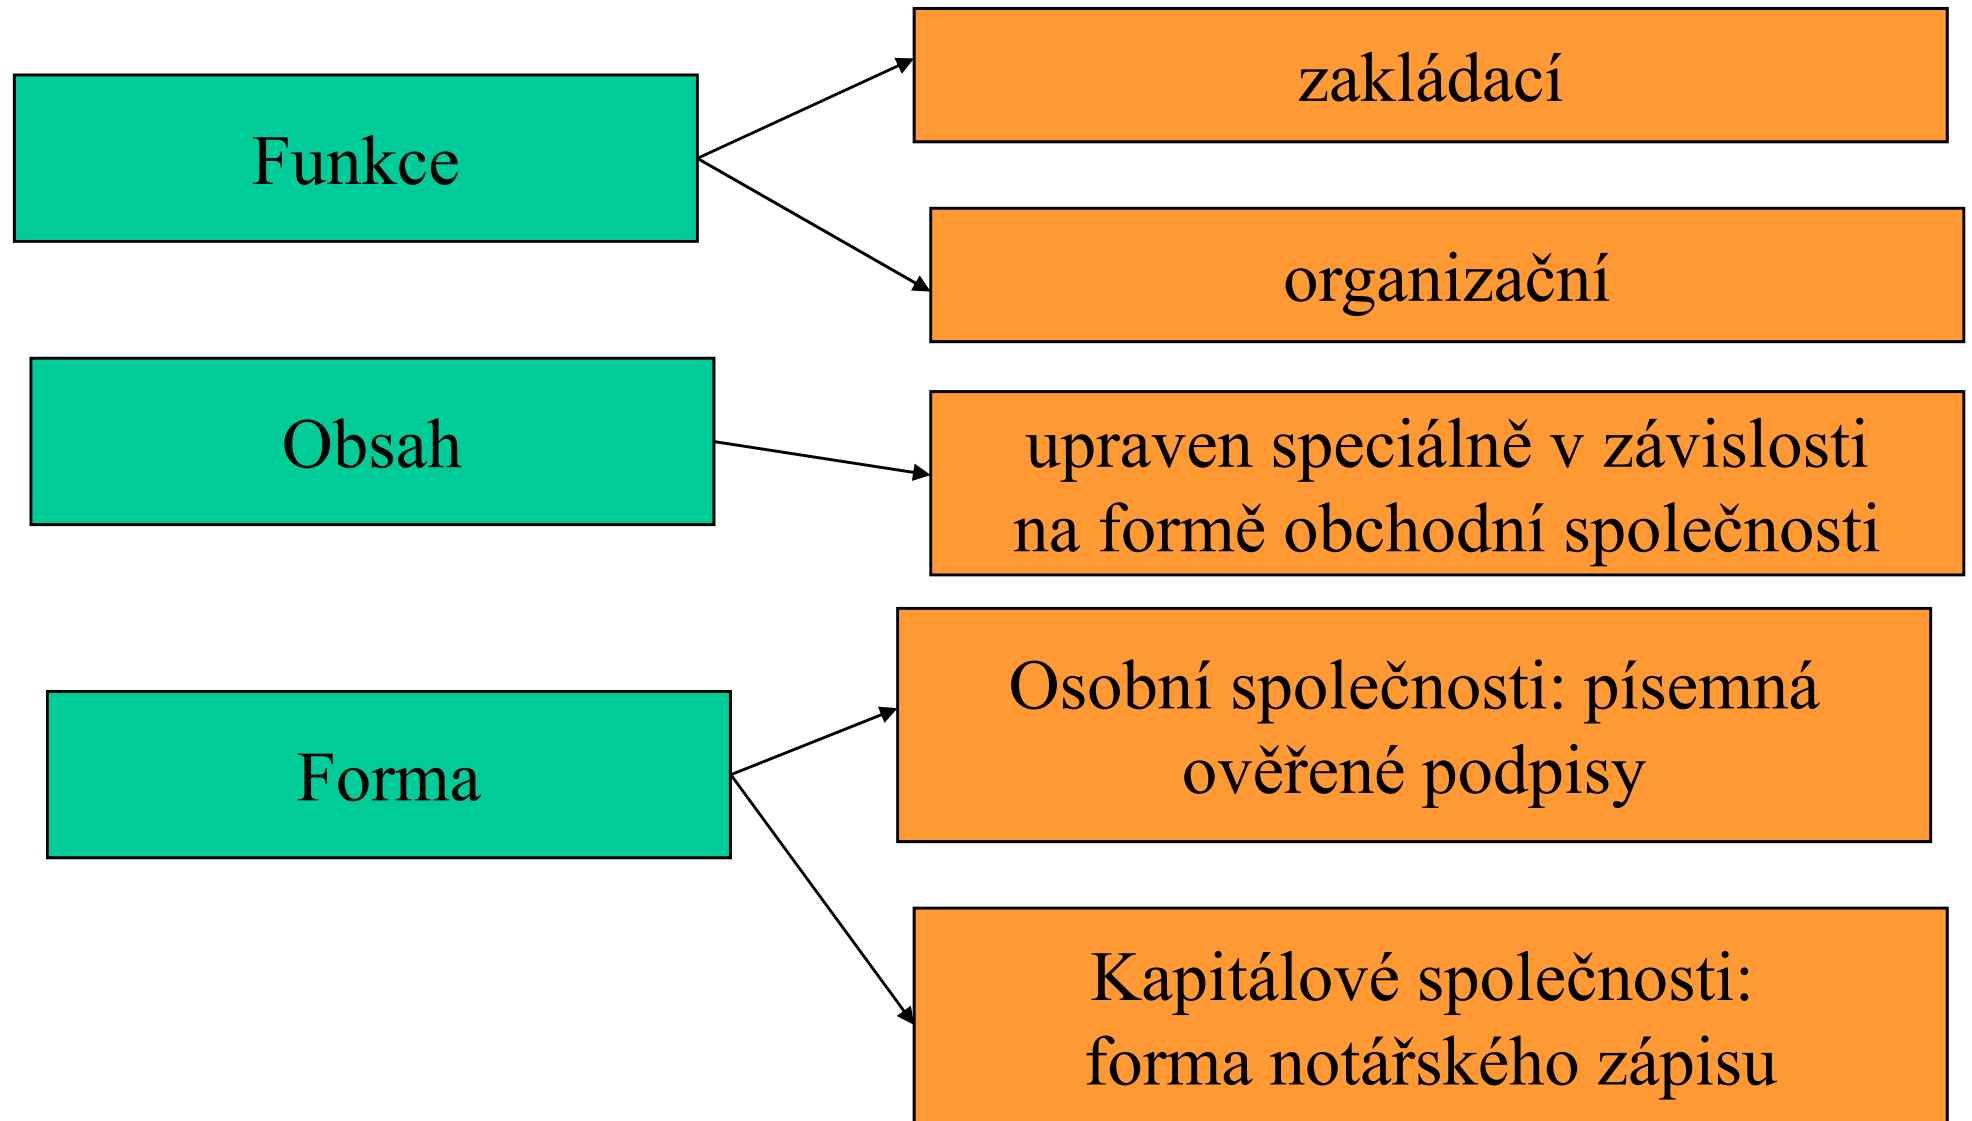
Funkce

zakládací

organizační

Obsah

upraven speciálně v závislosti na formě obchodní společnosti

Forma

Osobní společnosti: písemná ověřené podpisy

Kapitálové společnosti: forma notářského zápisu